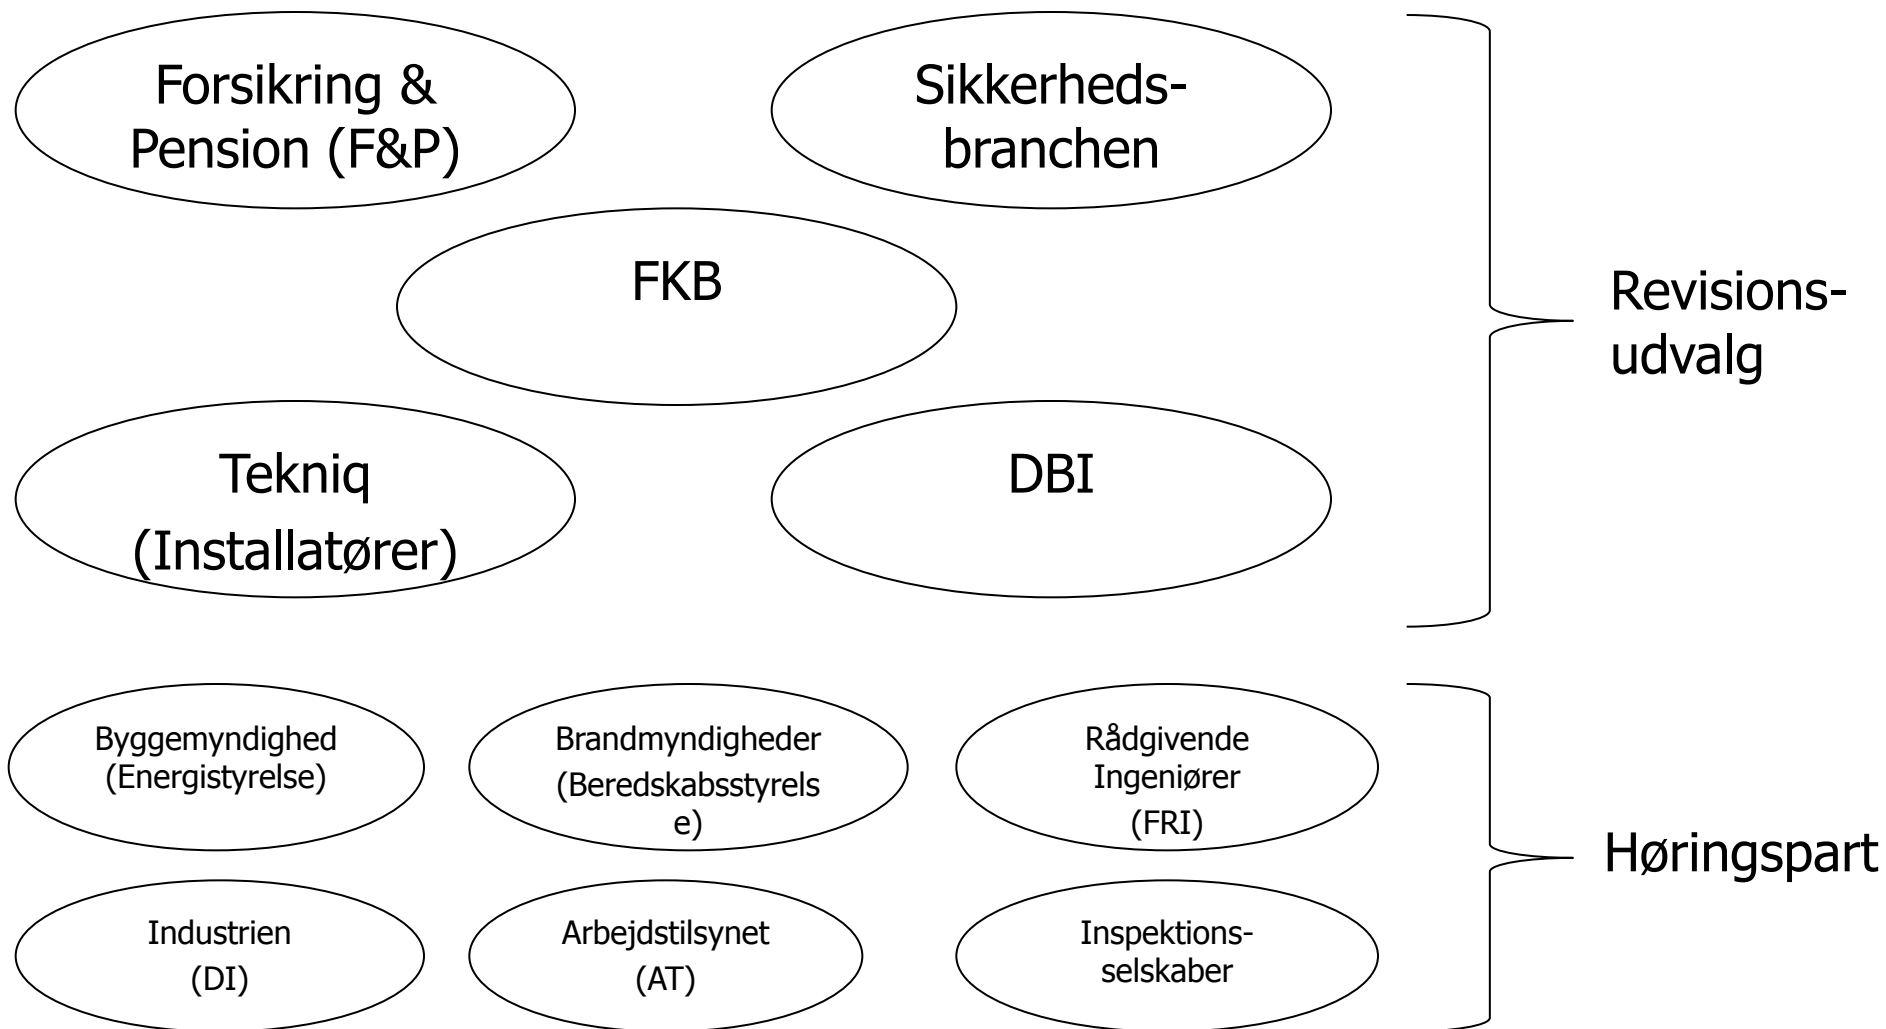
Forsikring & Pension (F&P)

Sikkerheds-branchen

FKB

Revisions-udvalg

Tekniq (Installatører)

DBI

Byggemyndighed (Energistyrelse)

Brandmyndigheder (Beredskabsstyrelse)

Rådgivende Ingeniører (FRI)

Høringspart

Industrien (DI)

Arbejdstilsynet (AT)

Inspektions-selskaber